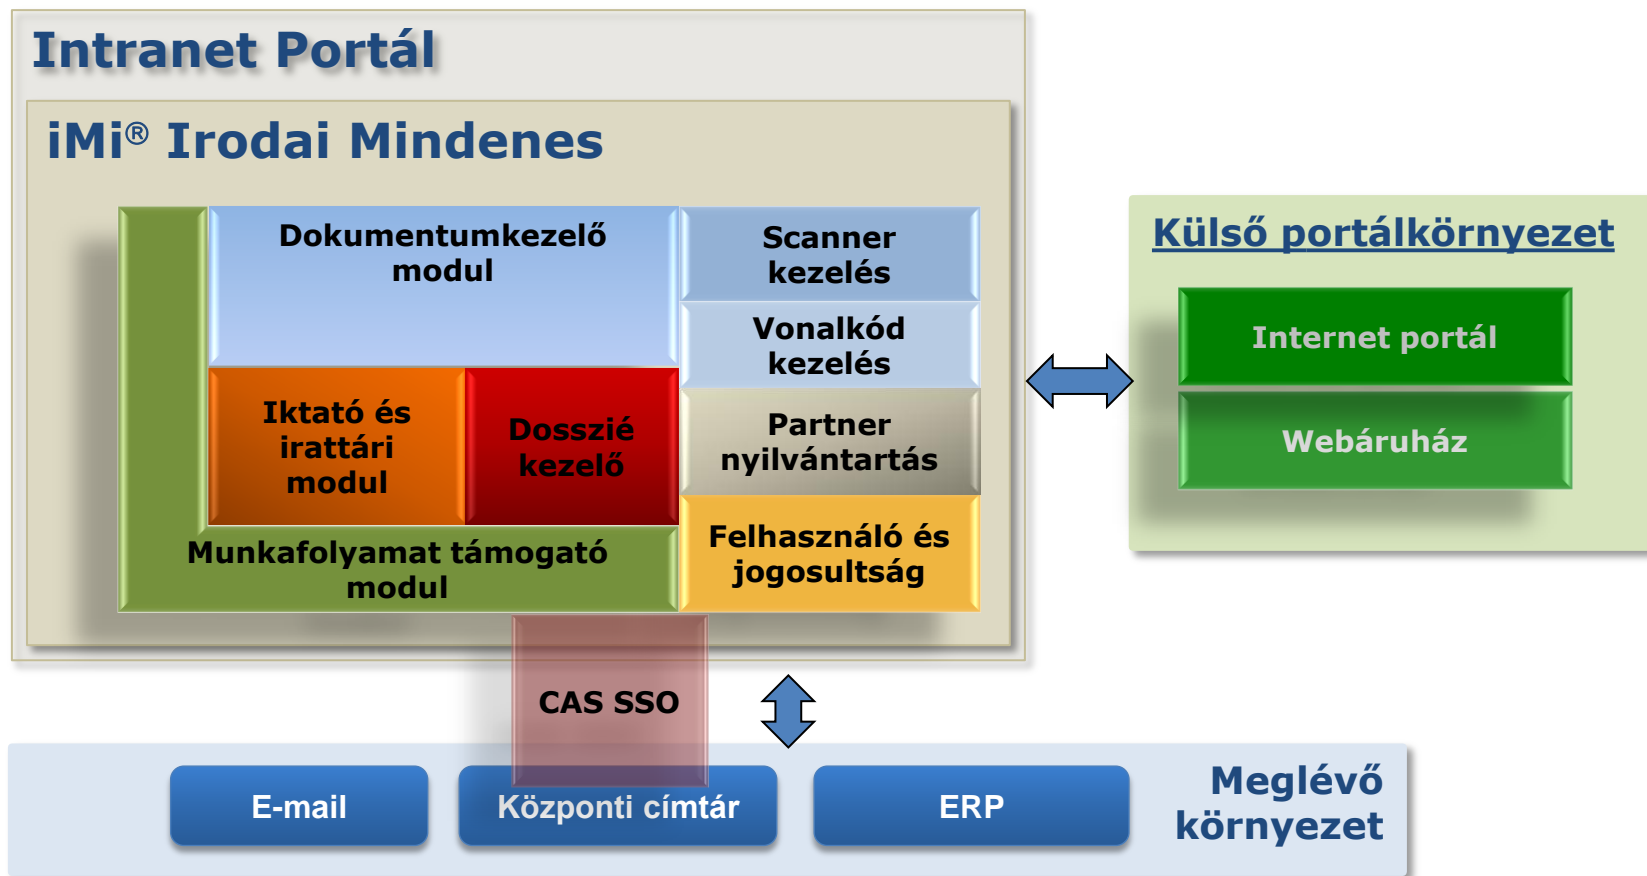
Intranet Portál

iMi® Irodai Mindenes

Dokumentumkezelő modul

Scanner kezelés

Vonalkód kezelés

Iktató és irattári modul

Dosszié kezelő

Partner nyilvántartás

Munkafolyamat támogató modul

Felhasználó és jogosultság

Külső portálkörnyezet

Internet portál

Webáruház

CAS SSO

E-mail

Központi címtár

ERP

Meglévő környezet